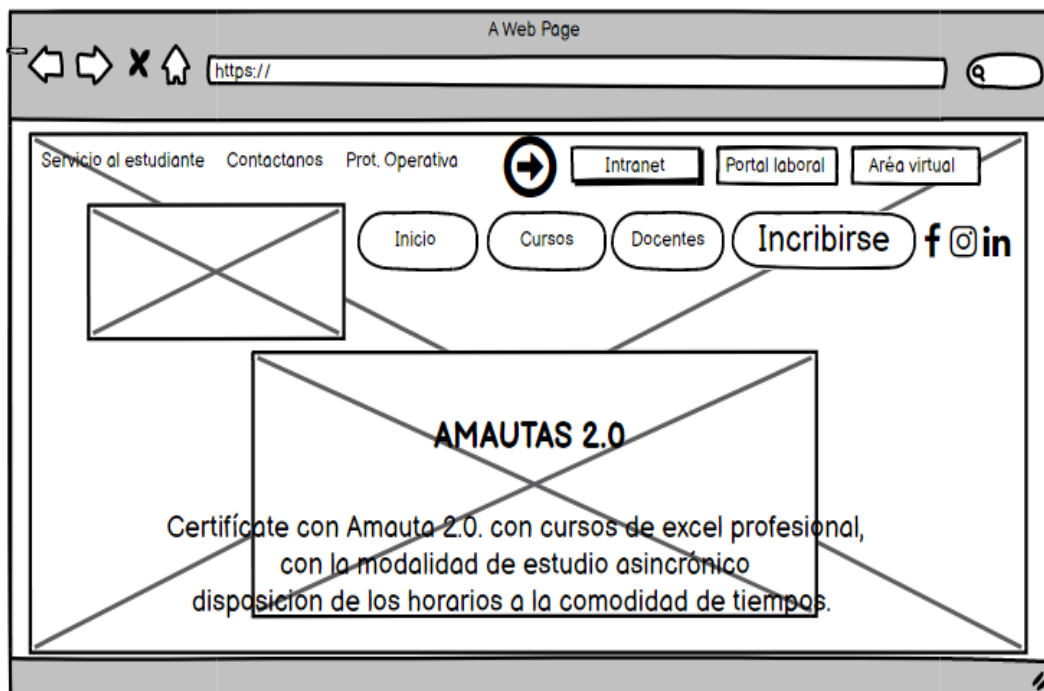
A Web Page

https://

Servicio al estudiante Contactanos Prot. Operativa

Intranet Portal laboral Aréa virtual

Inicio Cursos Docentes Incribirse

AMAUTAS 2.0

Certifícate con Amauta 2.0. con cursos de excel profesional, con la modalidad de estudio asincrónico disposicion de los horarios a la comodidad de tiempos.